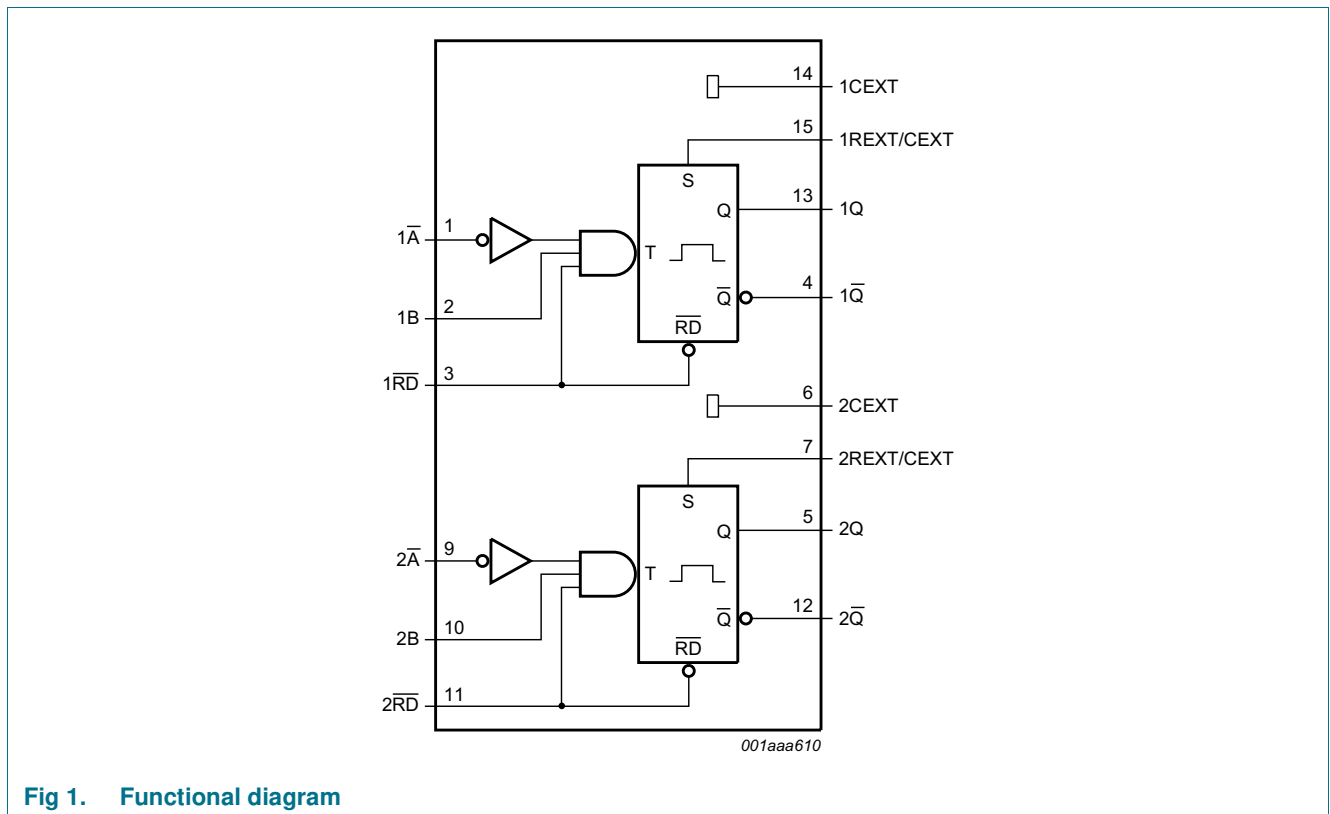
14 1CEXT

15 1REXT/CEXT

S

Q 13 1Q

$1\overline{A}$ 1

T

$\overline{Q}$ 4 $1\overline{Q}$

1B 2

$\overline{RD}$

$1\overline{RD}$ 3

6 2CEXT

7 2REXT/CEXT

S

Q 5 2Q

$2\overline{A}$ 9

T

$\overline{Q}$ 12 $2\overline{Q}$

2B 10

$\overline{RD}$

$2\overline{RD}$ 11

001aaa610

Fig 1. Functional diagram